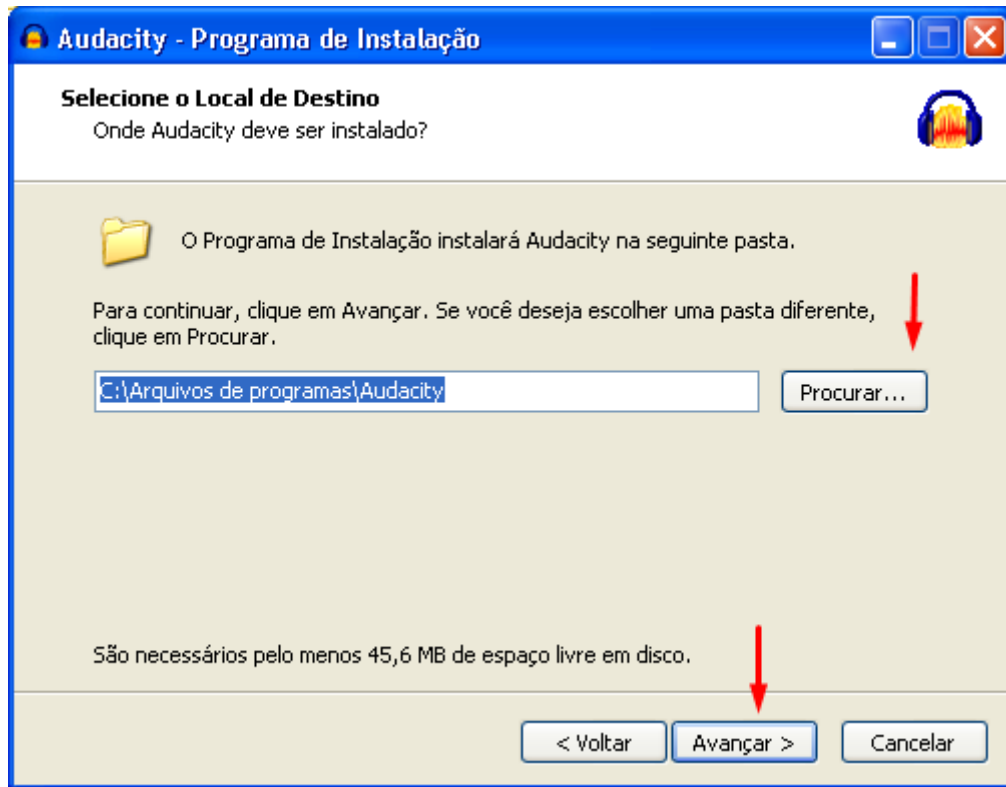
Audacity - Programa de Instalação

Selecione o Local de Destino
Onde Audacity deve ser instalado?

O Programa de Instalação instalará Audacity na seguinte pasta.

Para continuar, clique em Avançar. Se você deseja escolher uma pasta diferente, clique em Procurar.

C:\Arquivos de programas\Audacity

Procurar...

São necessários pelo menos 45,6 MB de espaço livre em disco.

< Voltar

Avançar >

Cancelar